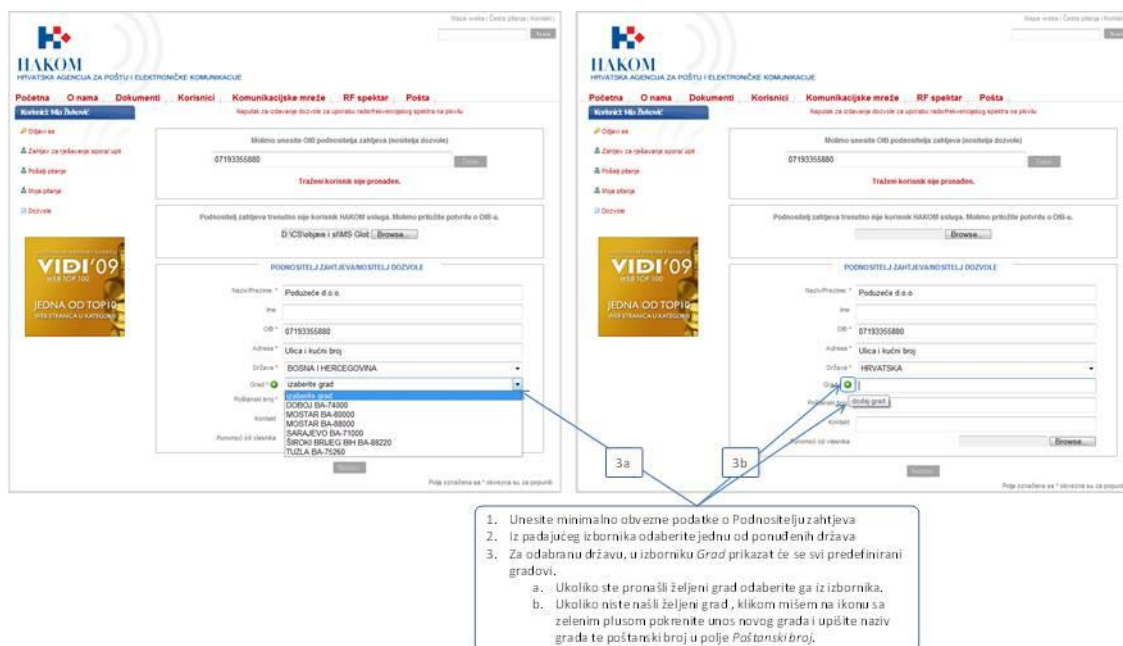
Mapa weba | Česta pitanja | Kontakt
Traži

HAKOM
HRVATSKA AGENCIJA ZA POŠTU I ELEKTRONIČKE KOMUNIKACIJE

Početna O nama Dokumenti Korisnici Komunikacijske mreže RF spektar Pošta

Korisnik: Mia Živković
Naputak za izdavanje dozvole za uporabu radiofrekvencijskog spektra na plovilu

Odjavi se
Zahtjev za rješavanje sporat upit
Pošalji pitanje
Moja pitanja
Dozvole

VIDI'09 WEB TOP 100
JEDNA OD TOP10 WEB STRANICA U KATEGORIJI

Molimo unesite OIB podnositelja zahtjeva (nositelja dozvole)
07193355880
Dalje
Traženi korisnik nije pronađen.

Podnositelj zahtjeva trenutno nije korisnik HAKOM usluga. Molimo priložite potvrdu o OIB-u.
D:\CS\objave i s\MS Glot Browse...

PODNOSITELJ ZAHTJEVA/NOSITELJ DOZVOLE
Naziv/Prezime: * Poduzeće d.o.o.
Ime
OIB * 07193355880
Adresa * Ulica i kućni broj
Država * BOSNA I HERCEGOVINA
Grad * izaberite grad
Poštanski broj *
Kontakt
Punomoć od vlasnika

izaberite grad
DOBOJ BA-74000
MOSTAR BA-80000
MOSTAR BA-88000
SARAJEVO BA-71000
ŠIROKI BRIJEG BIH BA-88220
TUZLA BA-75260

Nastavi
Polja označena sa * obvezna su za popunit

Mapa weba | Česta pitanja | Kontakt
Traži

HAKOM
HRVATSKA AGENCIJA ZA POŠTU I ELEKTRONIČKE KOMUNIKACIJE

Početna O nama Dokumenti Korisnici Komunikacijske mreže RF spektar Pošta

Korisnik: Mia Živković
Naputak za izdavanje dozvole za uporabu radiofrekvencijskog spektra na plovilu

Odjavi se
Zahtjev za rješavanje sporat upit
Pošalji pitanje
Moja pitanja
Dozvole

VIDI'09 WEB TOP 100
JEDNA OD TOP10 WEB STRANICA U KATEGORIJI

Molimo unesite OIB podnositelja zahtjeva (nositelja dozvole)
07193355880
Dalje
Traženi korisnik nije pronađen.

Podnositelj zahtjeva trenutno nije korisnik HAKOM usluga. Molimo priložite potvrdu o OIB-u.
Browse...

PODNOSITELJ ZAHTJEVA/NOSITELJ DOZVOLE
Naziv/Prezime: * Poduzeće d.o.o.
Ime
OIB * 07193355880
Adresa * Ulica i kućni broj
Država * HRVATSKA
Grad *
dodaj grad
Poštanski broj *
Kontakt
Punomoć od vlasnika
Browse...

Nastavi
Polja označena sa * obvezna su za popunit

3a
3b

1. Unesite minimalno obvezne podatke o Podnositelju zahtjeva
2. Iz padajućeg izbornika odaberite jednu od ponuđenih država
3. Za odabranu državu, u izborniku *Grad* prikazat će se svi predefinirani gradovi.
a. Ukoliko ste pronašli željeni grad odaberite ga iz izbornika.
b. Ukoliko niste našli željeni grad , klikom mišem na ikonu sa zelenim plusom pokrenite unos novog grada i upišite naziv grada te poštanski broj u polje *Poštanski broj*.